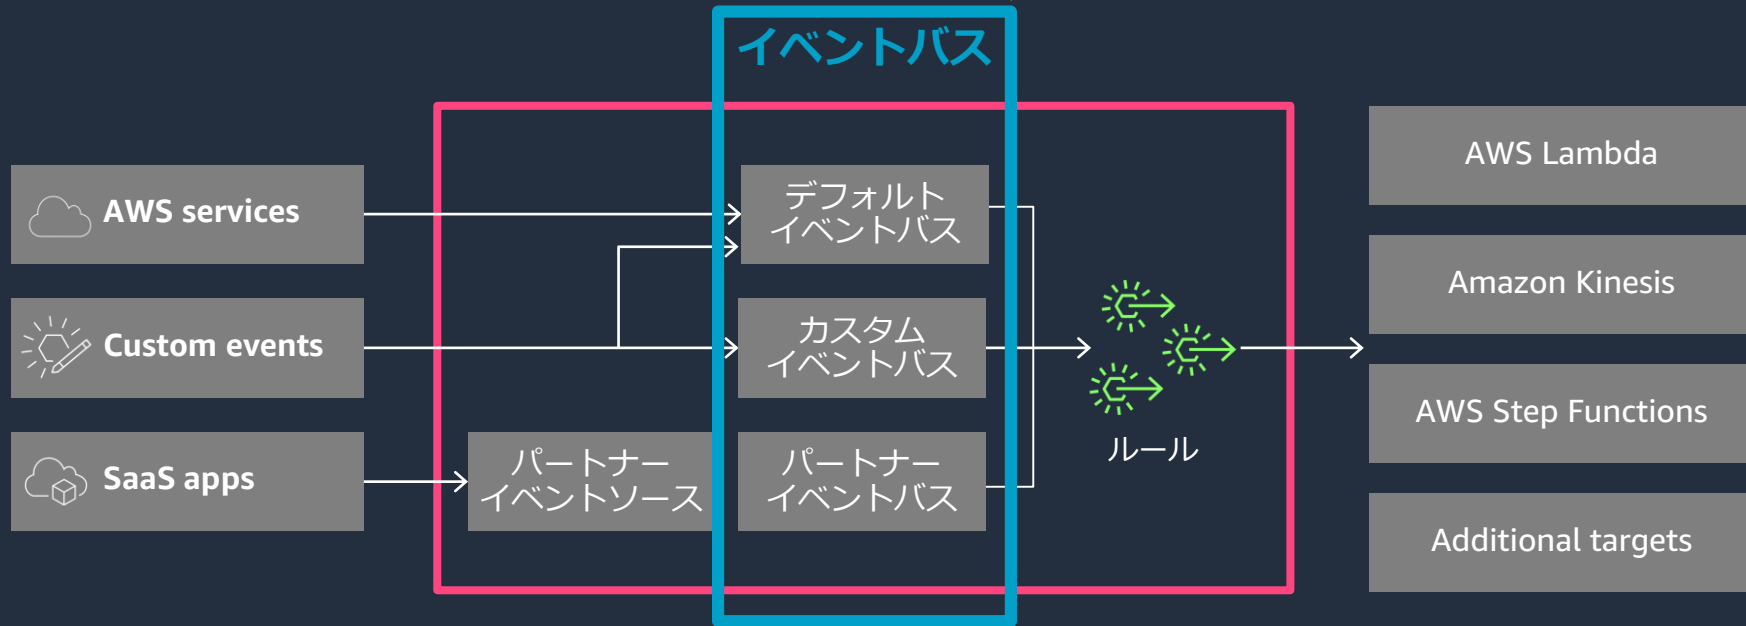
イベントバス

AWS services

Custom events

SaaS apps

パートナーイベントソース

デフォルトイベントバス

カスタムイベントバス

パートナーイベントバス

ルール

AWS Lambda

Amazon Kinesis

AWS Step Functions

Additional targets